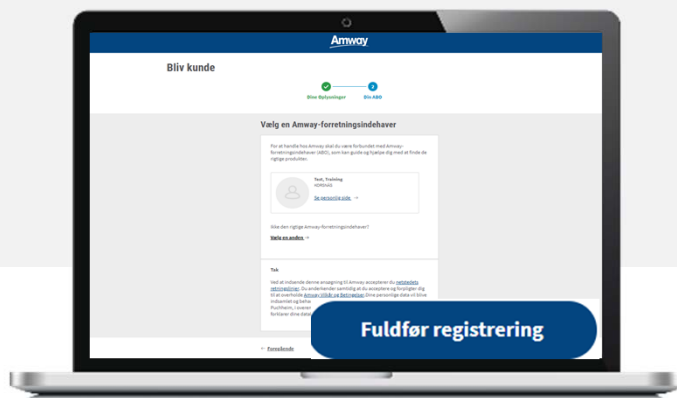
Amway

Bliv kunde

Dine Oplysninger

Din ABO

Vælg en Amway-forretningsindehaver

For at handle hos Amway skal du være forbundet med Amway-forretningsindehaver (ABO), som kan guide og hjælpe dig med at finde de rigtige produkter.

Test, Training
HORSENS

Se personlig side →

Ikke den rigtige Amway-forretningsindehaver?

Vælg en anden →

Tak

Ved at indsende denne ansøgning til Amway accepterer du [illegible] retningslinjer. Du anerkender samtidig at du accepterer og forpligter dig til at overholde Amway Vilkår og Betingelser. Dine personlige data vil blive indsamlet og behandlet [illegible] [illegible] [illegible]

Fuldfør registrering

← Foregående